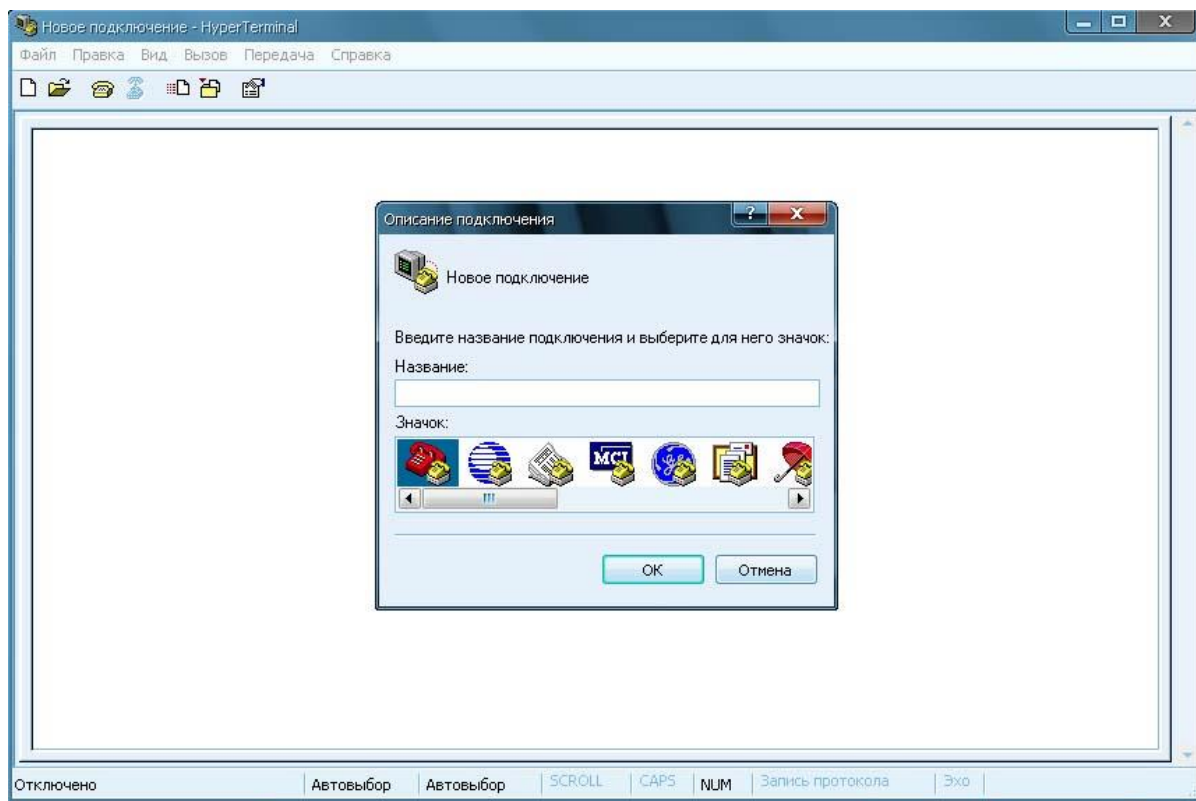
Новое подключение - HyperTerminal

Файл Правка Вид Вызов Передача Справка

Описание подключения

Новое подключение

Введите название подключения и выберите для него значок:

Название:

Значок:

MCI

OK Отмена

Отключено | Автовыбор | Автовыбор | SCROLL | CAPS | NUM | Запись протокола | Эхо